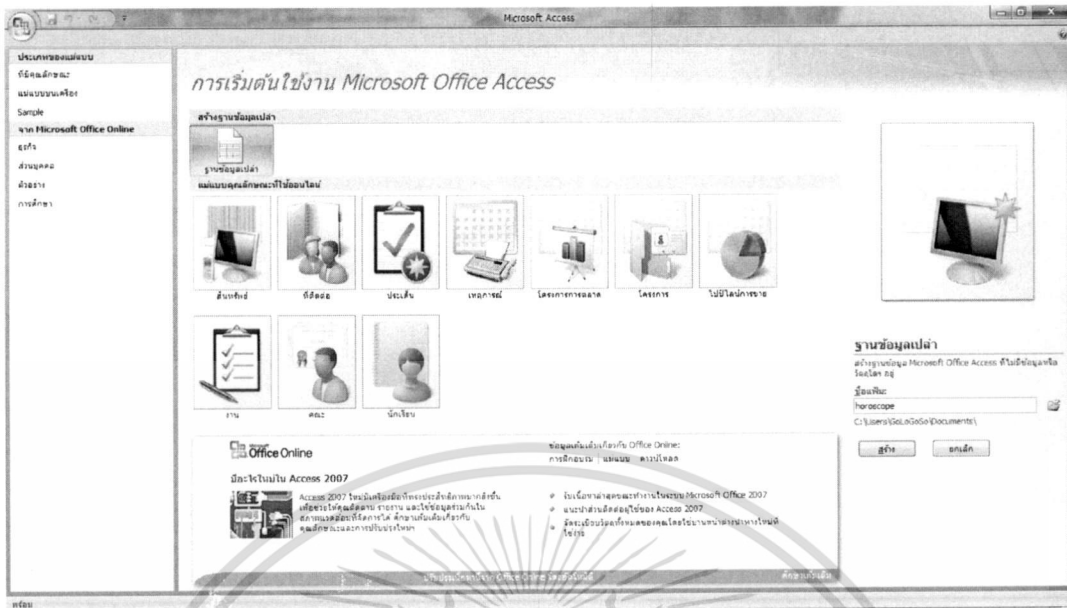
Microsoft Access

ประเภทของแม่แบบ
ที่มีคุณลักษณะ
แม่แบบบนเครื่อง
Sample
จาก Microsoft Office Online
ธุรกิจ
ส่วนบุคคล
ตัวอย่าง
การศึกษา

การเริ่มต้นใช้งาน Microsoft Office Access

สร้างฐานข้อมูลเปล่า
ฐานข้อมูลเปล่า
แม่แบบคุณลักษณะที่ใช้ออนไลน์

สินทรัพย์
ที่ติดต่อ
ประเด็น
เหตุการณ์
โครงการการตลาด
โครงการ
ไปป์ไลน์การขาย
งาน
คณะ
นักเรียน

Office Online
มีอะไรใหม่ใน Access 2007
Access 2007 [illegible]
ข้อมูลเพิ่มเติมเกี่ยวกับ Office Online:
การฝึกอบรม | แม่แบบ | ดาวน์โหลด
รับเนื้อหาล่าสุดขณะทำงานในระบบ Microsoft Office 2007
แนะนำส่วนติดต่อผู้ใช้ของ Access 2007
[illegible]

ฐานข้อมูลเปล่า
สร้างฐานข้อมูล Microsoft Office Access ที่ไม่มีข้อมูลหรือวัตถุใด ๆ อยู่
ชื่อแฟ้ม:
horoscope
C:\Users\GoLaGoGo\Documents\
สร้าง
ยกเลิก

พร้อม